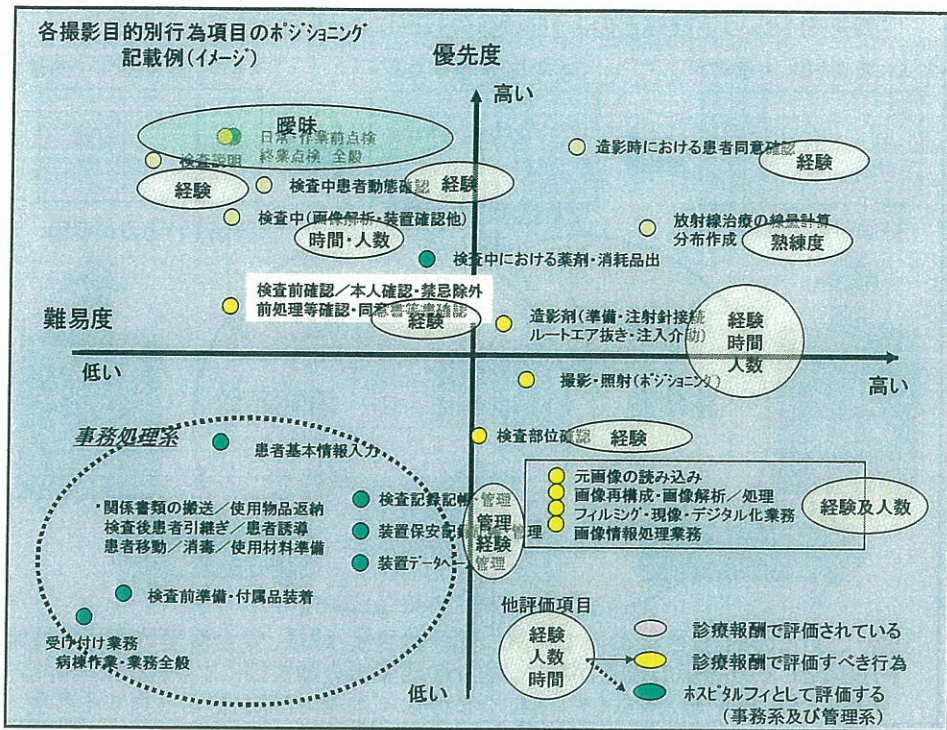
各撮影目的別行為項目のポジショニング
記載例（イメージ）

優先度
高い
低い

難易度
低い
高い

曖昧
日常・作業前点検
終業点検 全般
検査説明
経験
検査中患者動態確認
経験
検査中（画像解析・装置確認他）
時間・人数
検査中における薬剤・消耗品出
造影時における患者同意確認
経験
放射線治療の線量計算
分布作成
熟練度
検査前確認／本人確認・禁忌除外
前処理等確認・同意書等確認
経験
造影剤（準備・注射針接続
ルートエア抜き・注入介助）
経験
時間
人数
撮影・照射（ポジショニング）
検査部位確認
経験

事務処理系
患者基本情報入力
・関係書類の搬送／使用物品返納
検査後患者引継ぎ／患者誘導
患者移動／消毒／使用材料準備
検査記録記帳
装置保守記録管理
装置データー管理
管理
管理
経験
管理
検査前準備・付属品装着
受け付け業務
病棟作業・業務全般

元画像の読み込み
画像再構成・画像解析／処理
フィルミング・現像・デジタル化業務
画像情報処理業務
経験及人数

他評価項目
経験
人数
時間
診療報酬で評価されている
診療報酬で評価すべき行為
ホスピタルフィとして評価する
（事務系及び管理系）